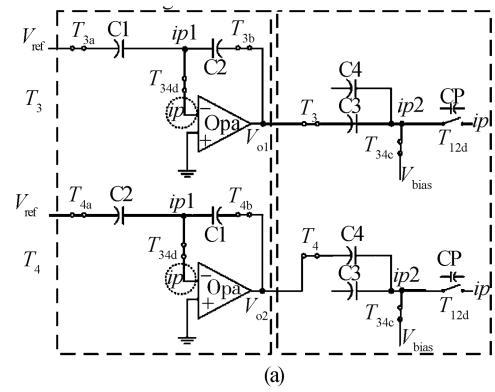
$V_{\text{ref}}$ $T_{3a}$ C1 $ip1$ $T_{3b}$ C2 $T_{34d}$ $T_3$ $ip$ Opa $V_{o1}$ $T_3$ C4 C3 $ip2$ CP $T_{34c}$ $T_{12d}$ $ip$ $V_{\text{bias}}$

$V_{\text{ref}}$ $T_{4a}$ C2 $ip1$ $T_{4b}$ C1 $T_{34d}$ $T_4$ $ip$ Opa $V_{o2}$ $T_4$ C4 C3 $ip2$ CP $T_{34c}$ $T_{12d}$ $ip$ $V_{\text{bias}}$

(a)